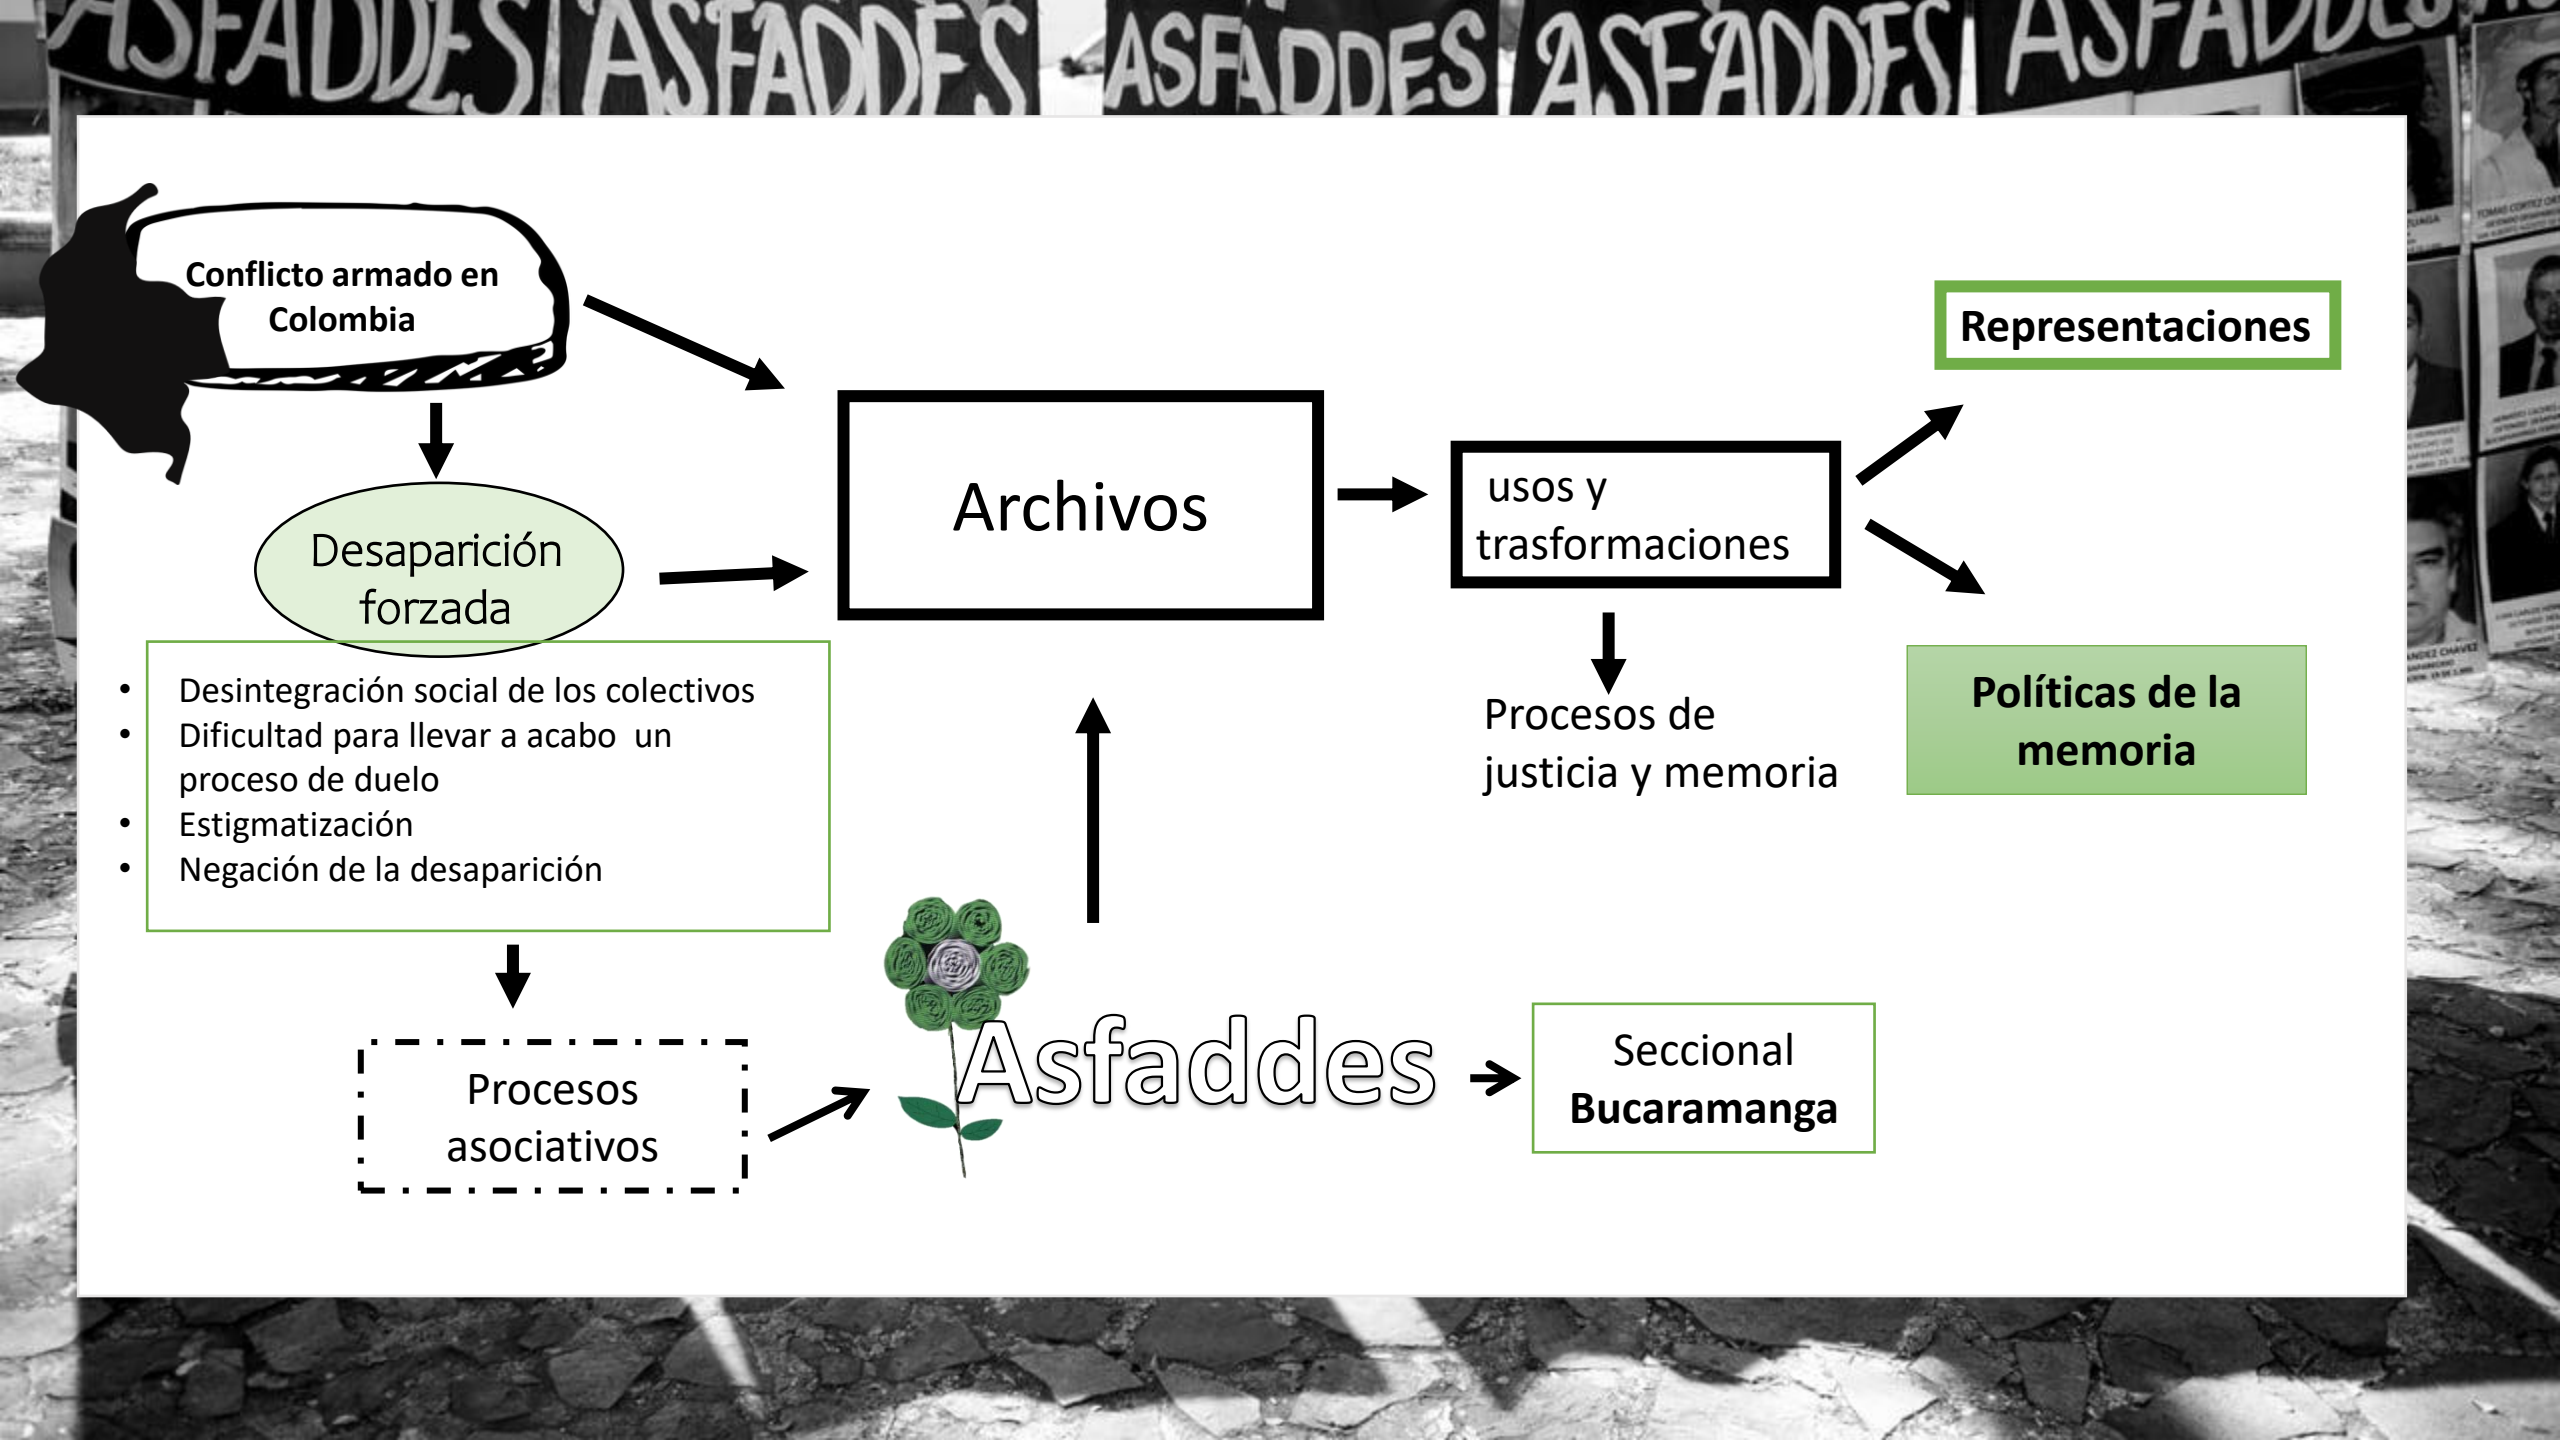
ASFADDES ASFADDES ASFADDES ASFADDES ASFADDES

Conflicto armado en Colombia

Desaparición forzada

Archivos

usos y trasformaciones

Representaciones

Políticas de la memoria

Procesos de justicia y memoria

- Desintegración social de los colectivos
- Dificultad para llevar a acabo un proceso de duelo
- Estigmatización
- Negación de la desaparición

Procesos asociativos

Asfaddes

Seccional **Bucaramanga**